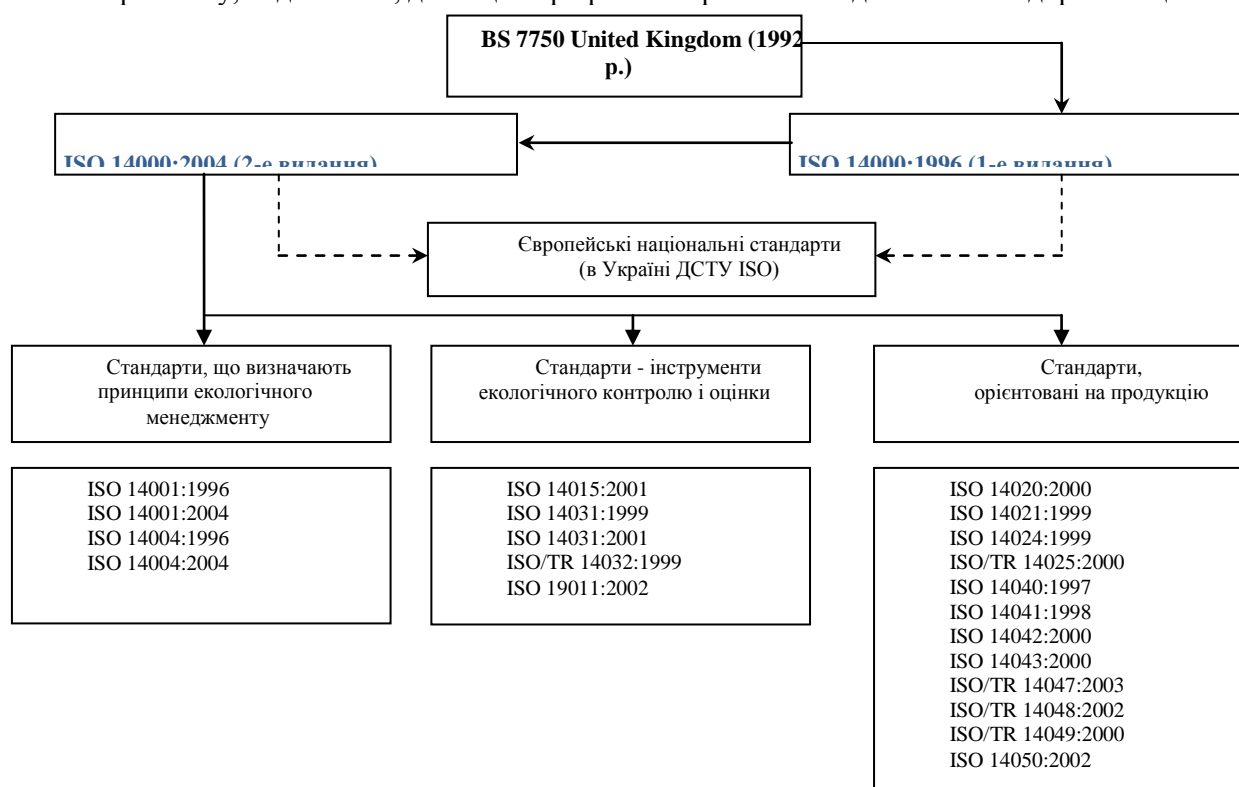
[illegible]

BS 7750 United Kingdom (1992 р.)

ISO 14000:2004 (2-е видання)

ISO 14000:1996 (1-е видання)

Європейські національні стандарти (в Україні ДСТУ ISO)

Стандарти, що визначають принципи екологічного менеджменту

Стандарти - інструменти екологічного контролю і оцінки

Стандарти, орієнтовані на продукцію

ISO 14001:1996
ISO 14001:2004
ISO 14004:1996
ISO 14004:2004

ISO 14015:2001
ISO 14031:1999
ISO 14031:2001
ISO/TR 14032:1999
ISO 19011:2002

ISO 14020:2000
ISO 14021:1999
ISO 14024:1999
ISO/TR 14025:2000
ISO 14040:1997
ISO 14041:1998
ISO 14042:2000
ISO 14043:2000
ISO/TR 14047:2003
ISO/TR 14048:2002
ISO/TR 14049:2000
ISO 14050:2002